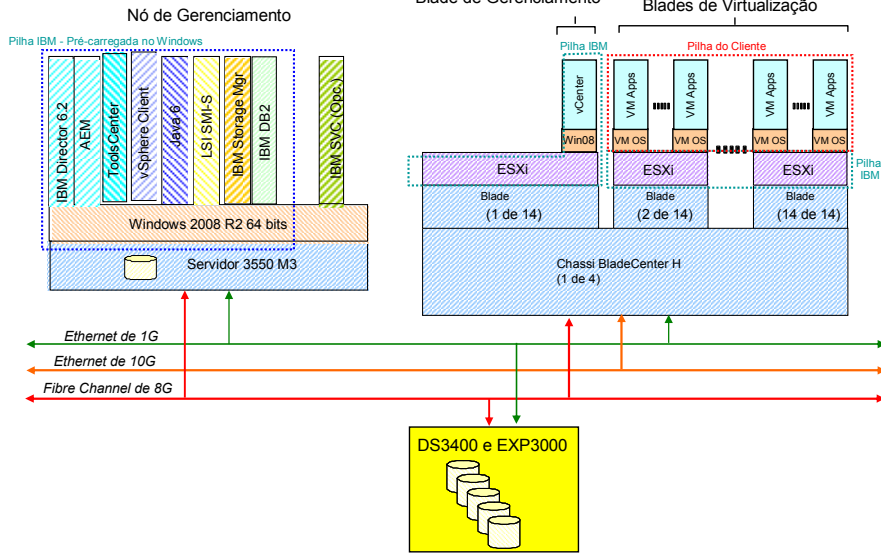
Nó de Gerenciamento

Blade de Gerenciamento

Blades de Virtualização

Pilha IBM - Pré-carregada no Windows

IBM Director 6.2

AEM

ToolsCenter

vSphere Client

Java 6

LSI SMI-S

IBM Storage Mgr

IBM DB2

IBM SVC (Opc.)

Windows 2008 R2 64 bits

Servidor 3550 M3

Pilha IBM

vCenter

Win08

Pilha do Cliente

VM Apps

VM Apps

VM Apps

VM Apps

VM OS

VM OS

VM OS

VM OS

ESXi

ESXi

ESXi

Pilha IBM

Blade (1 de 14)

Blade (2 de 14)

Blade (14 de 14)

Chassi BladeCenter H (1 de 4)

Ethernet de 1G

Ethernet de 10G

Fibre Channel de 8G

DS3400 e EXP3000